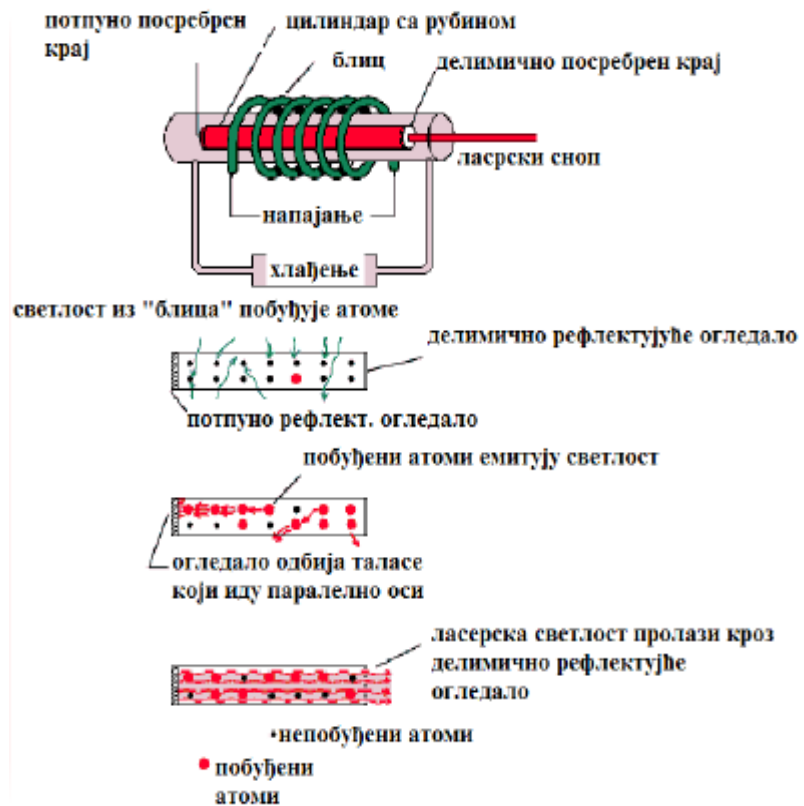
потпуно посребрен крај

цилиндар са рубином

блиц

делимично посребрен крај

ласерски сноп

напајање

хлађење

светлост из "блица" побуђује атоме

делимично рефлектујуће огледало

потпуно рефлект. огледало

побуђени атоми емитују светлост

огледало одбија таласе који иду паралелно оси

ласерека светлост пролази кроз делимично рефлектујће огледало

•непобуђени атоми

побуђени атоми